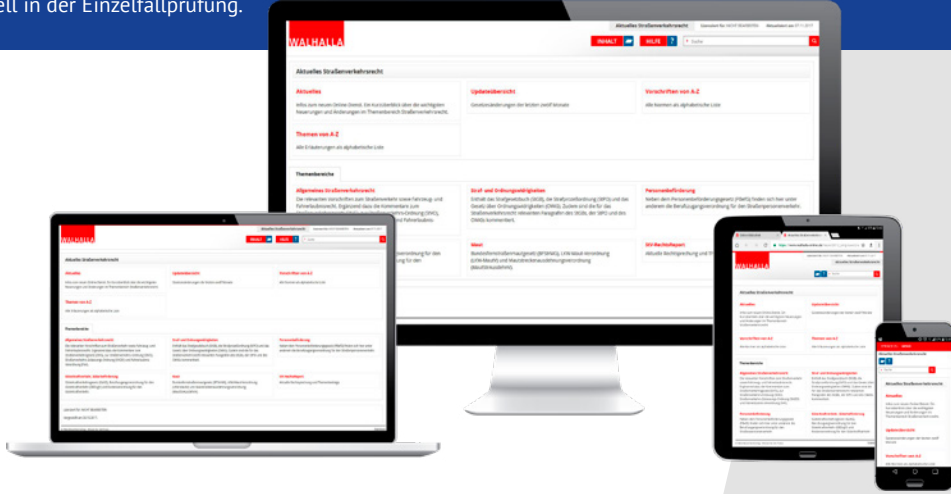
ell in der Einzelfallprüfung.

Aktuelles Straßenverkehrsrecht

WALHALLA

INHALT

HILFE ?

Suche

Aktuelles Straßenverkehrsrecht

Aktuelles

Updateübersicht

Vorschriften von A-Z

Gesetzesänderungen der letzten zwölf Monate

Alle Normen als alphabetische Liste

Themen von A-Z

Alle Erläuterungen als alphabetische Liste

Themenbereiche

Allgemeines Straßenverkehrsrecht

Straf- und Ordnungswidrigkeiten

Personenbeförderung

Maut

BKV-Rechtsreport

WALHALLA

WALHALLA